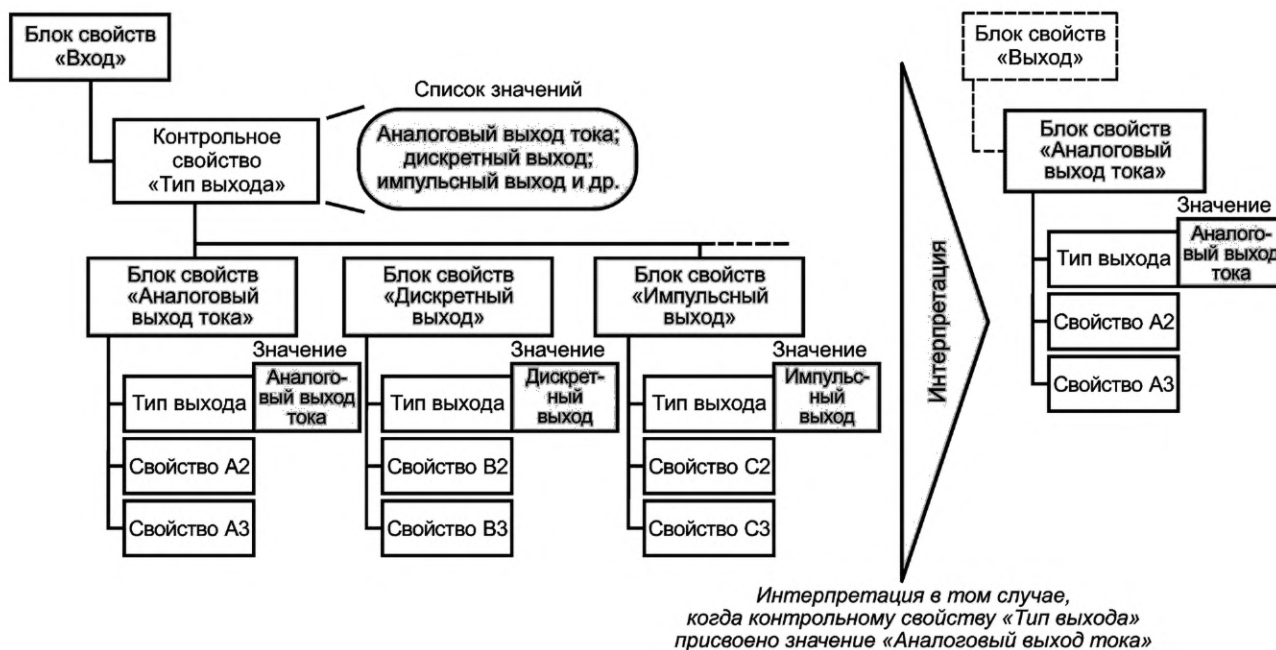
Блок свойств «Вход»

Список значений

Контрольное свойство «Тип выхода»

Аналоговый выход тока; дискретный выход; импульсный выход и др.

Блок свойств «Аналоговый выход тока»

Значение

Тип выхода

Аналоговый выход тока

Свойство А2

Свойство А3

Блок свойств «Дискретный выход»

Значение

Тип выхода

Дискретный выход

Свойство В2

Свойство В3

Блок свойств «Импульсный выход»

Значение

Тип выхода

Импульсный выход

Свойство С2

Свойство С3

Интерпретация

Блок свойств «Выход»

Блок свойств «Аналоговый выход тока»

Значение

Тип выхода

Аналоговый выход тока

Свойство А2

Свойство А3

Интерпретация в том случае, когда контрольному свойству «Тип выхода» присвоено значение «Аналоговый выход тока»